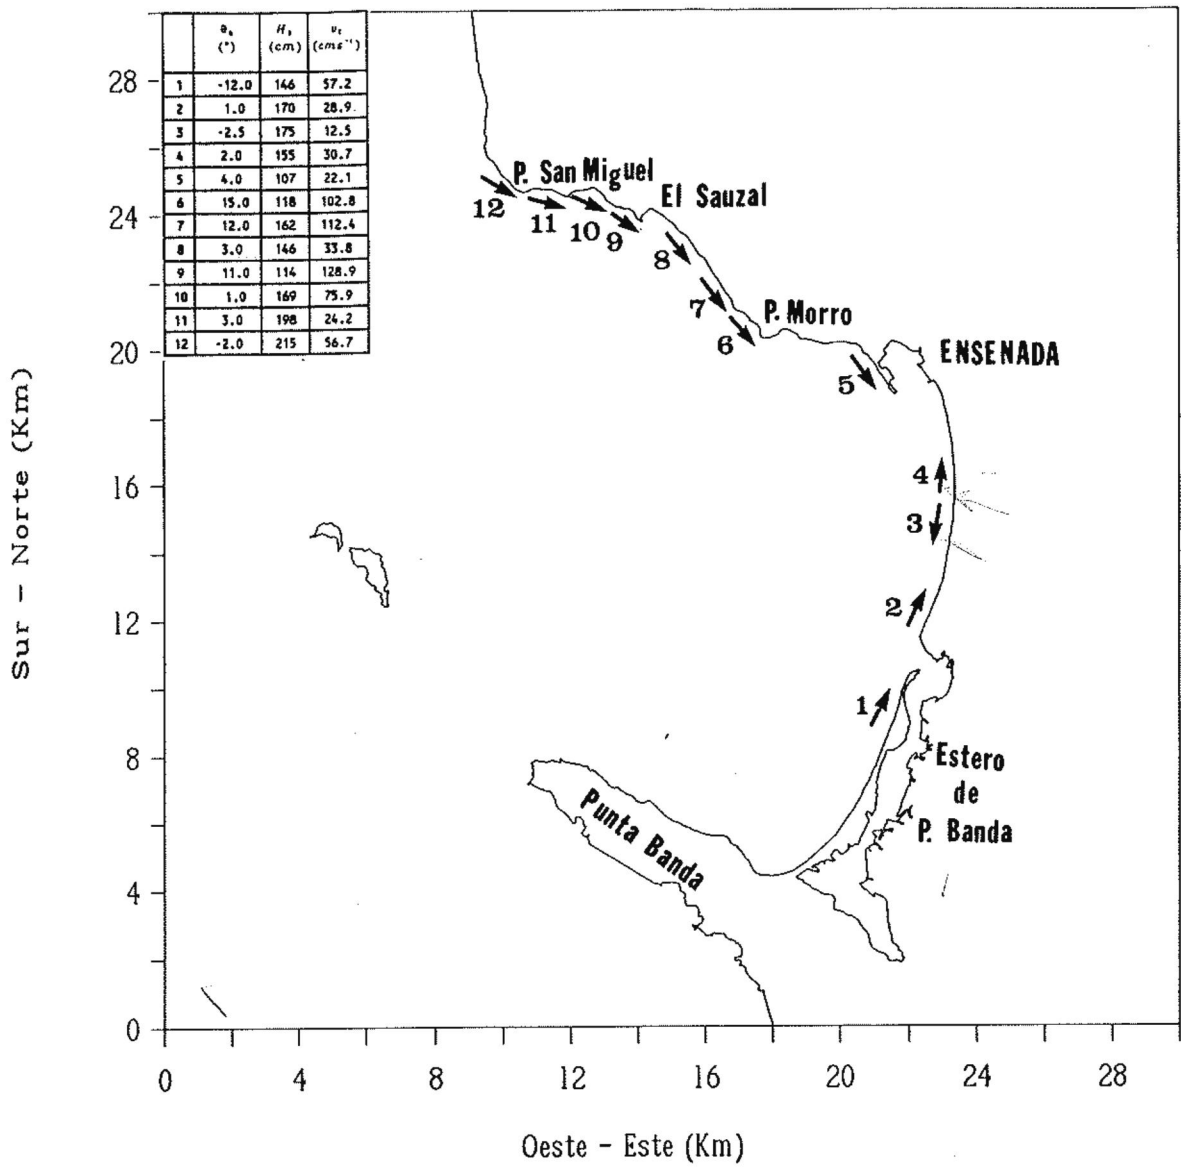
| | $\theta_b$ (°) | $H_b$ (cm) | $v_l$ (cm s$^{-1}$) |
|---|---|---|---|
| 1 | -12.0 | 146 | 57.2 |
| 2 | 1.0 | 170 | 28.9 |
| 3 | -2.5 | 175 | 12.5 |
| 4 | 2.0 | 155 | 30.7 |
| 5 | 4.0 | 107 | 22.1 |
| 6 | 15.0 | 118 | 102.8 |
| 7 | 12.0 | 162 | 112.4 |
| 8 | 3.0 | 146 | 33.8 |
| 9 | 11.0 | 114 | 128.9 |
| 10 | 1.0 | 169 | 75.9 |
| 11 | 3.0 | 198 | 24.2 |
| 12 | -2.0 | 215 | 56.7 |

P. San Miguel
El Sauzal
12 11 10 9 8 7 6
P. Morro
ENSENADA
5
4
3
2
1
Estero de P. Banda
Punta Banda

28
24
20
16
12
8
4
0

Sur - Norte (Km)

0 4 8 12 16 20 24 28

Oeste - Este (Km)